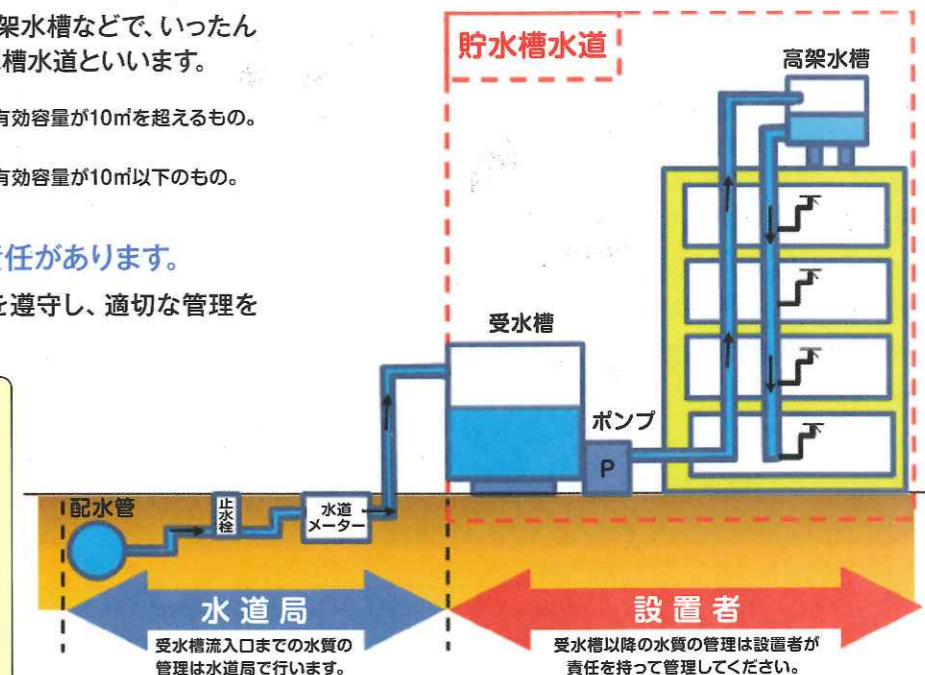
架水槽などで、いったん
槽水道といいます。

有効容量が10㎥を超えるもの。

有効容量が10㎥以下のもの。

任があります。
を遵守し、適切な管理を

貯水槽水道

高架水槽

受水槽

ポンプ

P

配水管

止水栓

水道メーター

水道局

受水槽流入口までの水質の管理は水道局で行います。

設置者

受水槽以降の水質の管理は設置者が責任を持って管理してください。